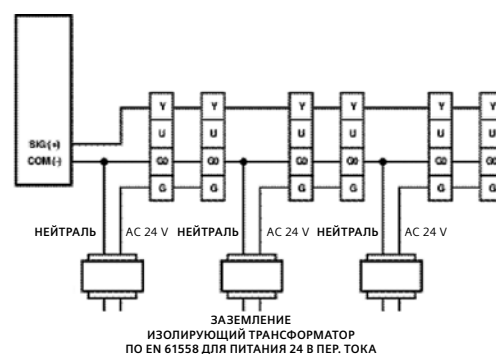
SIG(+)
COM(-)

Y
U
G0
G

Y
U
G0
G

Y
U
G0
G

Y
U
G0
G

Y
U
G0
G

Y
U
G0

НЕЙТРАЛЬ
AC 24 V
НЕЙТРАЛЬ
AC 24 V
НЕЙТРАЛЬ
AC 24 V

ЗАЗЕМЛЕНИЕ
ИЗОЛИРУЮЩИЙ ТРАНСФОРМАТОР
ПО EN 61558 ДЛЯ ПИТАНИЯ 24 В ПЕР. ТОКА